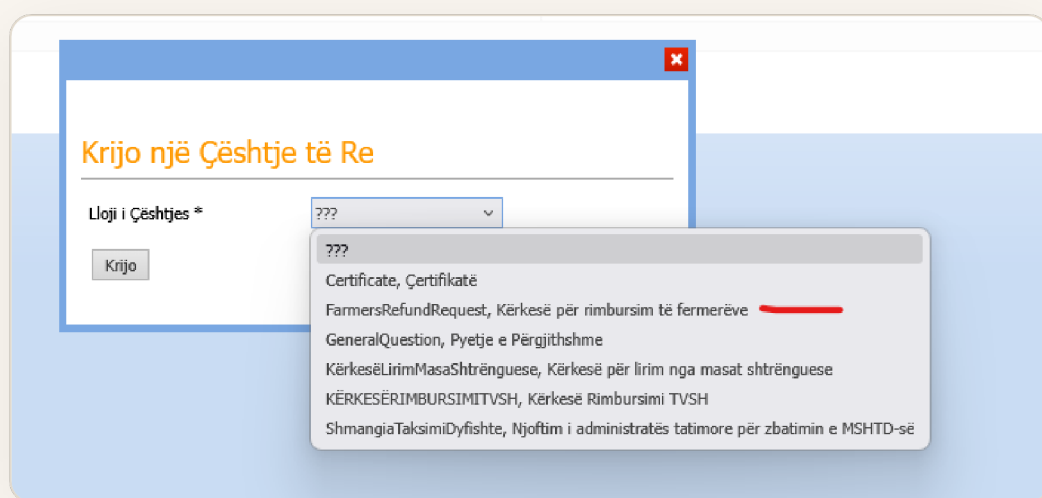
Krijo një Çështje të Re

Lloji i Çështjes *

???

Krijo

???
Certificate, Çertifikatë
FarmersRefundRequest, Kërkesë për rimbursim të fermerëve
GeneralQuestion, Pyetje e Përgjithshme
KërkesëLirimMasaShtrënguese, Kërkesë për lirim nga masat shtrënguese
KËRKESËRIMBURSIMITVSH, Kërkesë Rimbursimi TVSH
ShmangiaTaksimiDyfishte, Njoftim i administratës tatimore për zbatimin e MSHTD-së